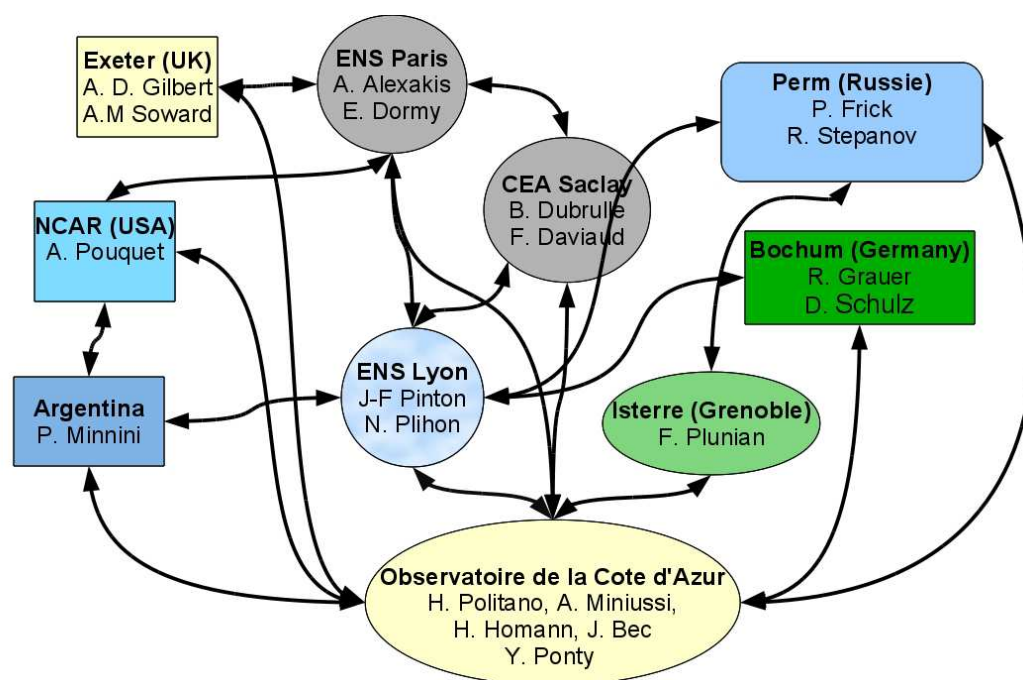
Exeter (UK)
A. D. Gilbert
A.M Soward

ENS Paris
A. Alexakis
E. Dormy

Perm (Russie)
P. Frick
R. Stepanov

CEA Saclay
B. Dubrulle
F. Daviaud

NCAR (USA)
A. Pouquet

Bochum (Germany)
R. Grauer
D. Schulz

ENS Lyon
J-F Pinton
N. Plihon

Argentina
P. Minnini

Isterre (Grenoble)
F. Plunian

Observatoire de la Cote d'Azur
H. Politano, A. Miniussi,
H. Homann, J. Bec
Y. Ponty